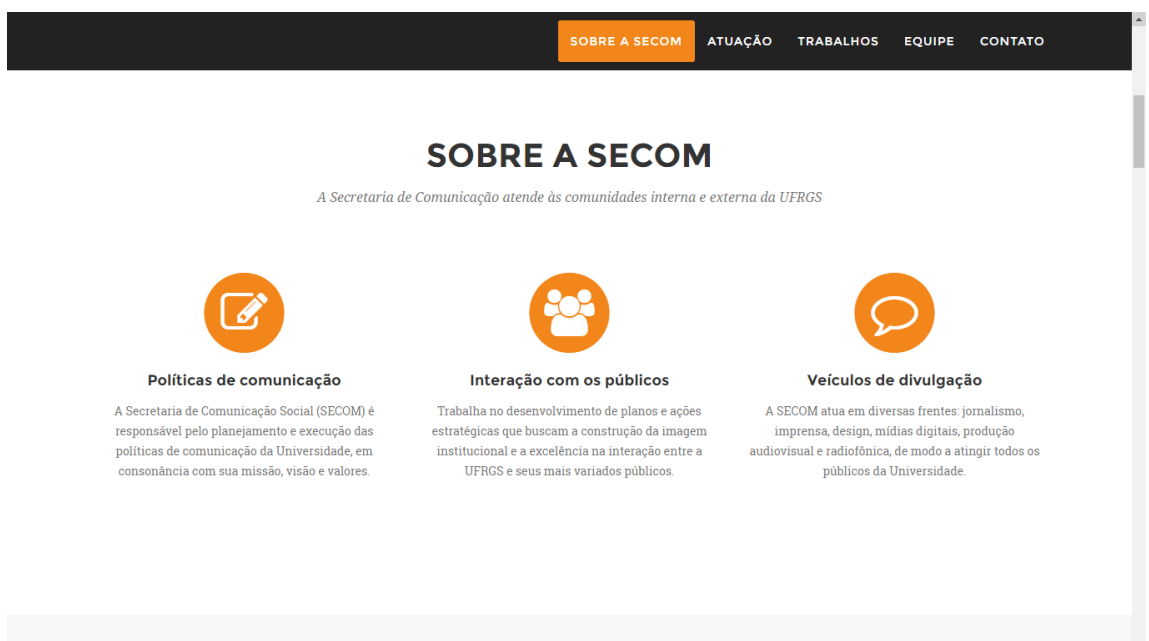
SOBRE A SECOM ATUAÇÃO TRABALHOS EQUIPE CONTATO

SOBRE A SECOM

A Secretaria de Comunicação atende às comunidades interna e externa da UFRGS

Políticas de comunicação

A Secretaria de Comunicação Social (SECOM) é responsável pelo planejamento e execução das políticas de comunicação da Universidade, em consonância com sua missão, visão e valores.

Interação com os públicos

Trabalha no desenvolvimento de planos e ações estratégicas que buscam a construção da imagem institucional e a excelência na interação entre a UFRGS e seus mais variados públicos.

Veículos de divulgação

A SECOM atua em diversas frentes: jornalismo, imprensa, design, mídias digitais, produção audiovisual e radiofônica, de modo a atingir todos os públicos da Universidade.